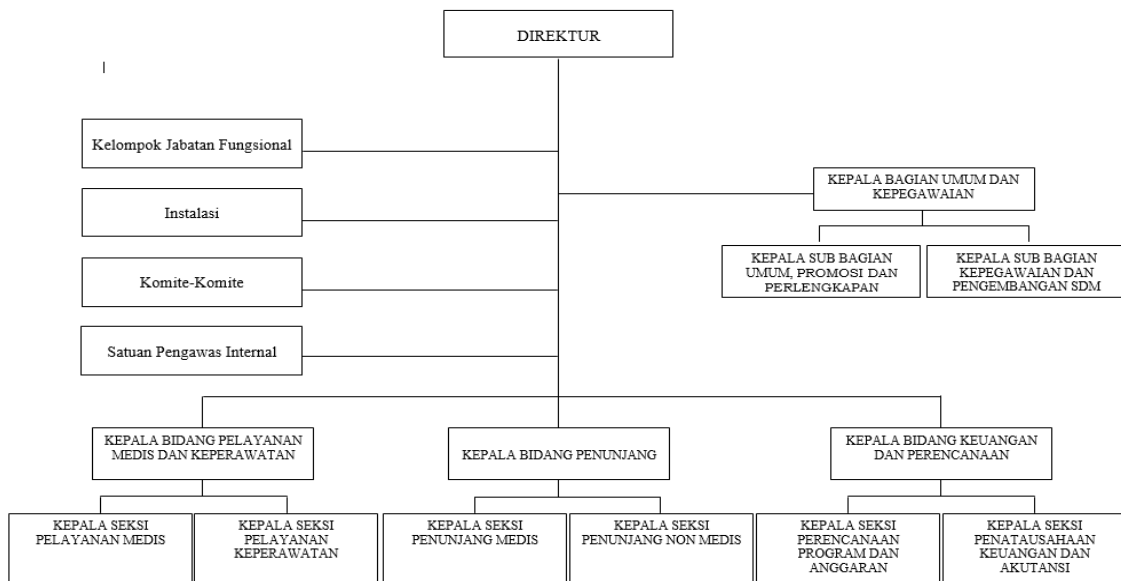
DIREKTUR

Kelompok Jabatan Fungsional

Instalasi

Komite-Komite

Satuan Pengawas Internal

KEPALA BAGIAN UMUM DAN KEPEGAWAIAN

KEPALA SUB BAGIAN UMUM, PROMOSI DAN PERLENGKAPAN

KEPALA SUB BAGIAN KEPEGAWAIAN DAN PENGEMBANGAN SDM

KEPALA BIDANG PELAYANAN MEDIS DAN KEPERAWATAN

KEPALA BIDANG PENUNJANG

KEPALA BIDANG KEUANGAN DAN PERENCANAAN

KEPALA SEKSI PELAYANAN MEDIS

KEPALA SEKSI PELAYANAN KEPERAWATAN

KEPALA SEKSI PENUNJANG MEDIS

KEPALA SEKSI PENUNJANG NON MEDIS

KEPALA SEKSI PERENCANAAN PROGRAM DAN ANGGARAN

KEPALA SEKSI PENATAUSAHAAN KEUANGAN DAN AKUTANSI